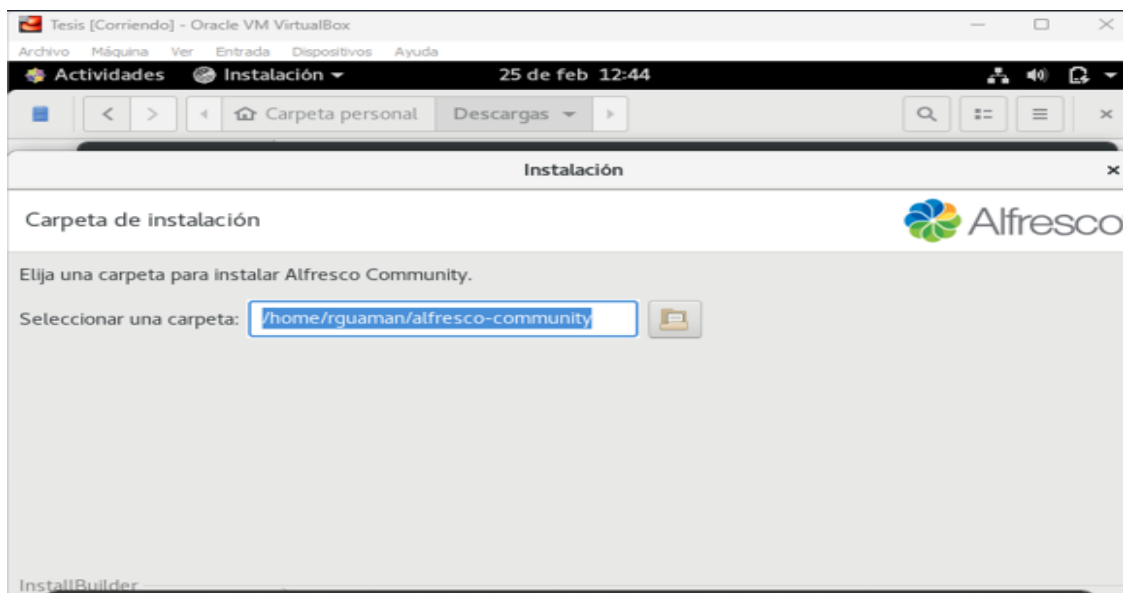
Tesis [Corriendo] - Oracle VM VirtualBox

Archivo Máquina Ver Entrada Dispositivos Ayuda

Actividades Instalación ▾ 25 de feb 12:44

Carpeta personal Descargas ▾

Instalación

Carpeta de instalación

Alfresco

Elija una carpeta para instalar Alfresco Community.

Seleccionar una carpeta: /home/rguaman/alfresco-community

InstallBuilder